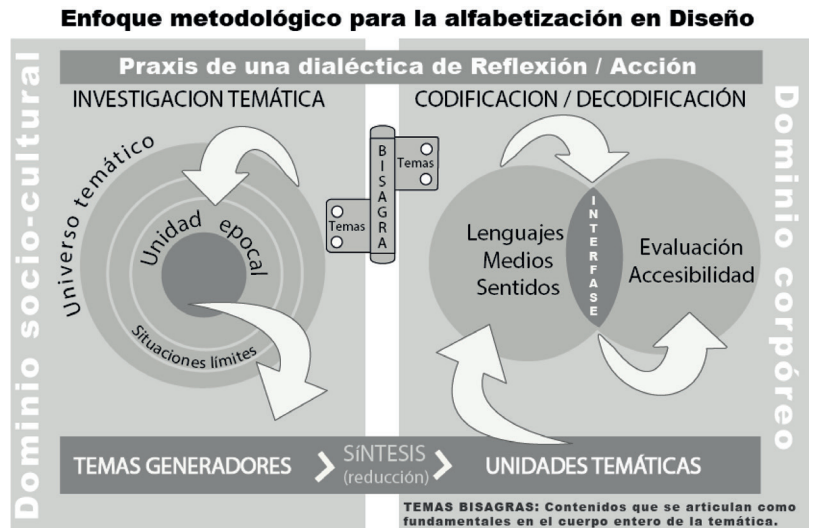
Enfoque metodológico para la alfabetización en Diseño

Dominio socio-cultural

Praxis de una dialéctica de Reflexión / Acción

INVESTIGACION TEMÁTICA

CODIFICACION / DECODIFICACIÓN

Dominio corpóreo

Universo temático

Unidad epocal

Situaciones límites

BISAGRA

Temas

Temas

Lenguajes Medios Sentidos

INTERFASE

Evaluación Accesibilidad

TEMAS GENERADORES

SíNTESIS (reducción)

UNIDADES TEMÁTICAS

TEMAS BISAGRAS: Contenidos que se articulan como fundamentales en el cuerpo entero de la temática.